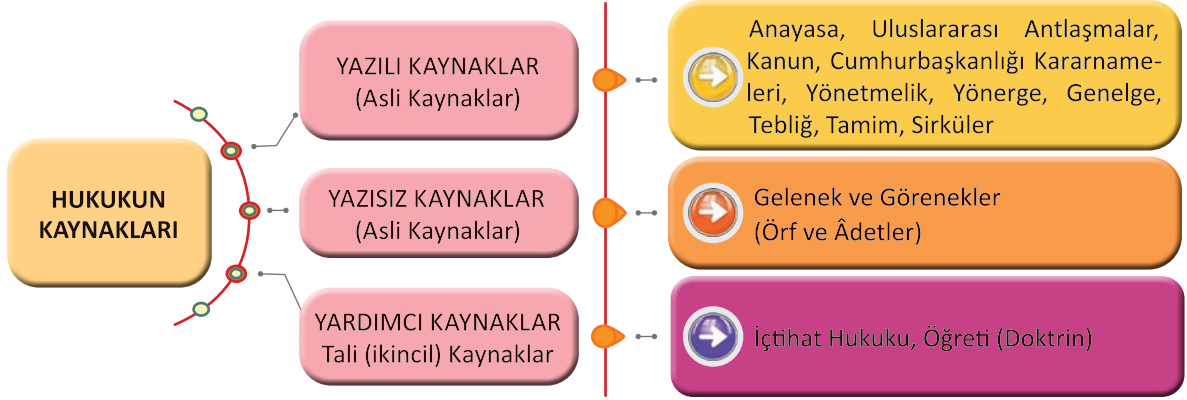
HUKUKUN KAYNAKLARI

YAZILI KAYNAKLAR
(Asli Kaynaklar)

Anayasa, Uluslararası Antlaşmalar, Kanun, Cumhurbaşkanlığı Kararnameleri, Yönetmelik, Yönerge, Genelge, Tebliğ, Tamim, Sirküler

YAZISIZ KAYNAKLAR
(Asli Kaynaklar)

Gelenek ve Görenekler
(Örf ve Âdetler)

YARDIMCI KAYNAKLAR
Tali (ikincil) Kaynaklar

İçtihat Hukuku, Öğreti (Doktrin)